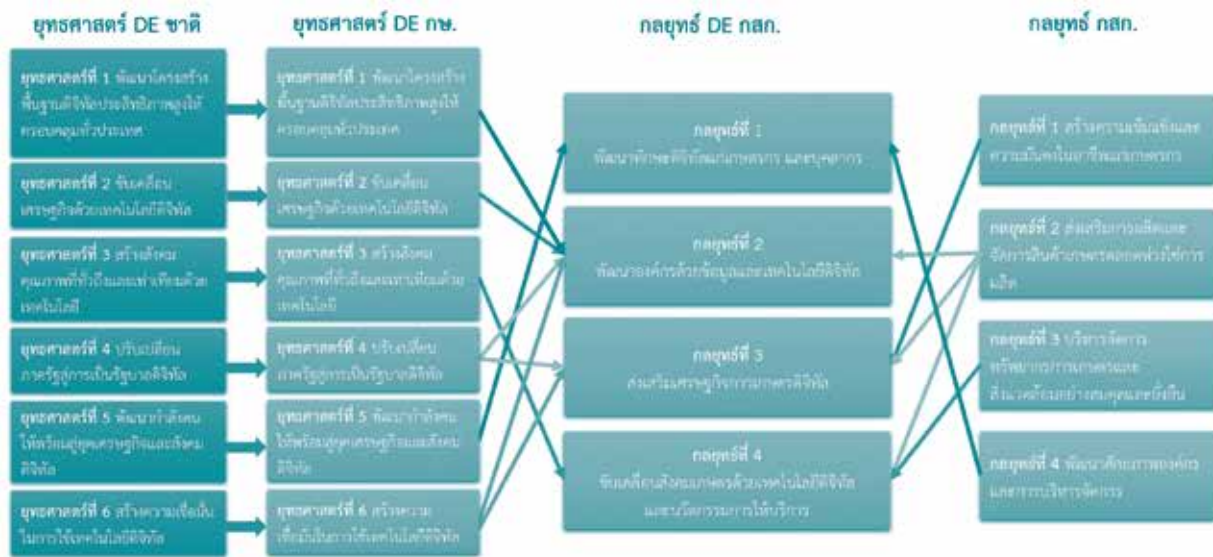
ยุทธศาสตร์ DE ชาติ

ยุทธศาสตร์ DE กษ.

กลยุทธ์ DE กสก.

กลยุทธ์ กสก.

ยุทธศาสตร์ที่ 1 พัฒนาโครงสร้างพื้นฐานดิจิทัลประสิทธิภาพสูงให้ครอบคลุมทั่วประเทศ

ยุทธศาสตร์ที่ 2 ขับเคลื่อนเศรษฐกิจด้วยเทคโนโลยีดิจิทัล

ยุทธศาสตร์ที่ 3 สร้างสังคมคุณภาพที่ทั่วถึงและเท่าเทียมด้วยเทคโนโลยี

ยุทธศาสตร์ที่ 4 ปรับเปลี่ยนภาครัฐสู่การเป็นรัฐบาลดิจิทัล

ยุทธศาสตร์ที่ 5 พัฒนากำลังคนให้พร้อมเข้าสู่ยุคเศรษฐกิจและสังคมดิจิทัล

ยุทธศาสตร์ที่ 6 สร้างความเชื่อมั่นในการใช้เทคโนโลยีดิจิทัล

ยุทธศาสตร์ที่ 1 พัฒนาโครงสร้างพื้นฐานดิจิทัลประสิทธิภาพสูงให้ครอบคลุมทั่วประเทศ

ยุทธศาสตร์ที่ 2 ขับเคลื่อนเศรษฐกิจด้วยเทคโนโลยีดิจิทัล

ยุทธศาสตร์ที่ 3 สร้างสังคมคุณภาพที่ทั่วถึงและเท่าเทียมด้วยเทคโนโลยี

ยุทธศาสตร์ที่ 4 ปรับเปลี่ยนภาครัฐสู่การเป็นรัฐบาลดิจิทัล

ยุทธศาสตร์ที่ 5 พัฒนากำลังคนให้พร้อมเข้าสู่ยุคเศรษฐกิจและสังคมดิจิทัล

ยุทธศาสตร์ที่ 6 สร้างความเชื่อมั่นในการใช้เทคโนโลยีดิจิทัล

กลยุทธ์ที่ 1
พัฒนาทักษะดิจิทัลเกษตรกร และบุคลากร

กลยุทธ์ที่ 2
พัฒนาองค์กรด้วยข้อมูลและเทคโนโลยีดิจิทัล

กลยุทธ์ที่ 3
ส่งเสริมเศรษฐกิจการเกษตรดิจิทัล

กลยุทธ์ที่ 4
ขับเคลื่อนสังคมเกษตรด้วยเทคโนโลยีดิจิทัลและนวัตกรรมการให้บริการ

กลยุทธ์ที่ 1 สร้างความเข้มแข็งและความมั่นคงในอาชีพแก่เกษตรกร

กลยุทธ์ที่ 2 ส่งเสริมการผลิตและจัดการสินค้าเกษตรตลอดห่วงโซ่การผลิต

กลยุทธ์ที่ 3 บริหารจัดการทรัพยากรการเกษตรและสิ่งแวดล้อมอย่างสมดุลและยั่งยืน

กลยุทธ์ที่ 4 พัฒนาศักยภาพองค์กรและการบริหารจัดการ